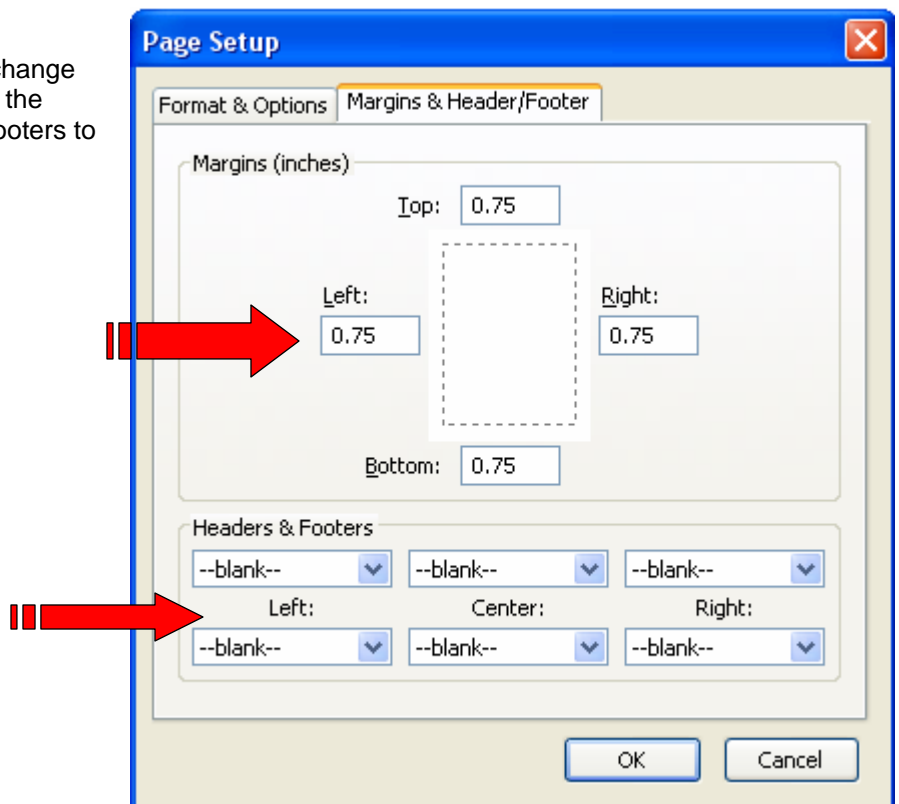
change
the
ooters to

Page Setup

Format & Options
Margins & Header/Footer

Margins (inches)

Top: 0.75

Left: 0.75

Right: 0.75

Bottom: 0.75

Headers & Footers

--blank--
--blank--
--blank--

Left:
Center:
Right:

--blank--
--blank--
--blank--

OK
Cancel